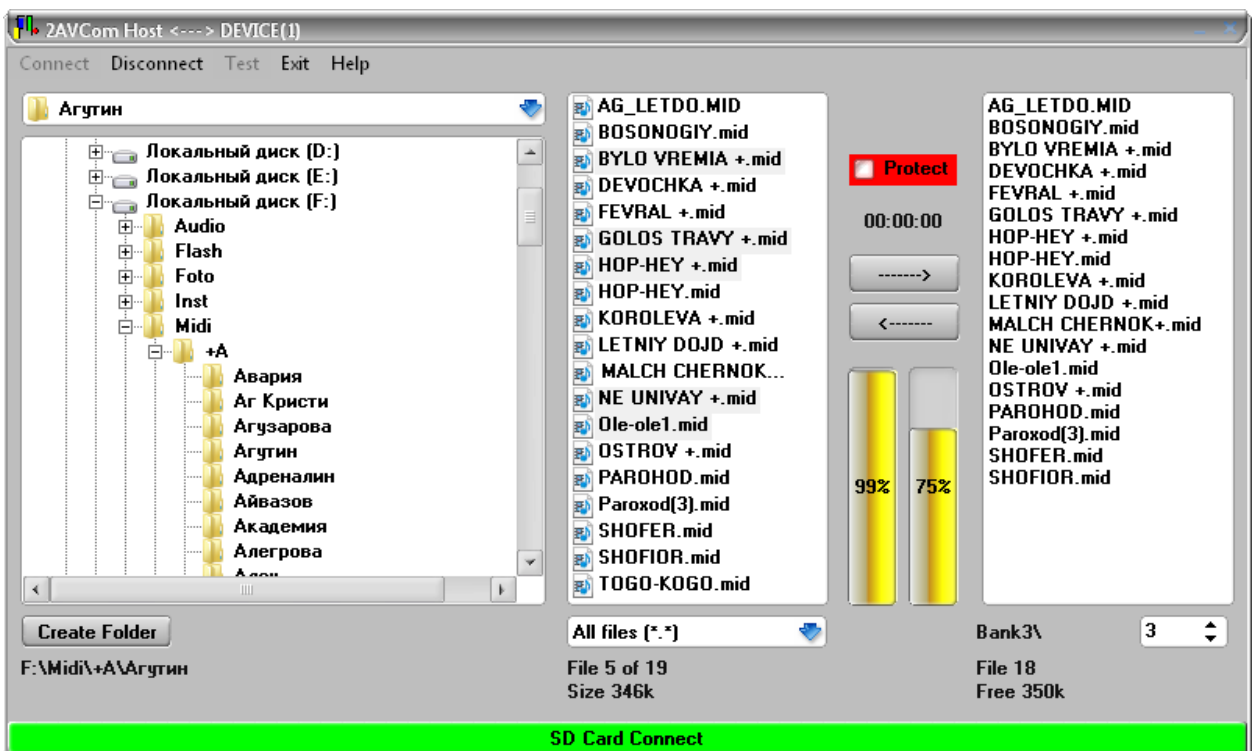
2AVCom Host <---> DEVICE(1)

Connect Disconnect Test Exit Help

Агутин

Локальный диск (D:)
Локальный диск (E:)
Локальный диск (F:)
Audio
Flash
Foto
Inst
Midi
+A
Авария
Аг Кристи
Агузарова
Агутин
Адреналин
Айвазов
Академия
Алегрова
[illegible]

AG_LETDO.MID
BOSONOGIY.mid
BYLO VREMIA +.mid
DEVOCHKA +.mid
FEVRAL +.mid
GOLOS TRAVY +.mid
HOP-HEY +.mid
HOP-HEY.mid
KOROLEVA +.mid
LETNIY DOJD +.mid
MALCH CHERNOK...
NE UNIVAY +.mid
Ole-ole1.mid
OSTROV +.mid
PAROHOD.mid
Paroxod(3).mid
SHOFER.mid
SHOFIOR.mid
TOGO-KOGO.mid

Protect
00:00:00
------->
<-------
99%
75%

AG_LETDO.MID
BOSONOGIY.mid
BYLO VREMIA +.mid
DEVOCHKA +.mid
FEVRAL +.mid
GOLOS TRAVY +.mid
HOP-HEY +.mid
HOP-HEY.mid
KOROLEVA +.mid
LETNIY DOJD +.mid
MALCH CHERNOK+.mid
NE UNIVAY +.mid
Ole-ole1.mid
OSTROV +.mid
PAROHOD.mid
Paroxod(3).mid
SHOFER.mid
SHOFIOR.mid

Create Folder
All files (*.*)
Bank3\
3

F:\Midi\+A\Агутин
File 5 of 19
Size 346k
File 18
Free 350k

SD Card Connect